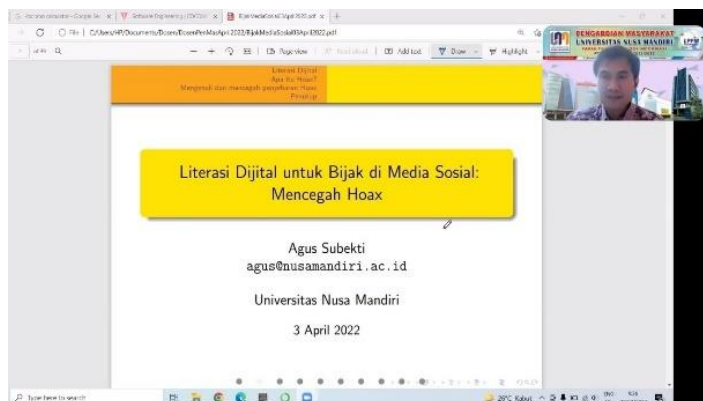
File | C:/Users/HP/Documents/Dosen/DosenPenMasApril2022/BijakMediaSosial03April2022.pdf

Page view | Read aloud | Add text | Draw | Highlight

Literasi Dijital
Apa Itu Hoax?
Mengenali dan mencegah penyebaran Hoax
Penutup

Literasi Dijital untuk Bijak di Media Sosial: Mencegah Hoax

Agus Subekti
agus@nusamandiri.ac.id

Universitas Nusa Mandiri

3 April 2022

PENGABDIAN MASYARAKAT
UNIVERSITAS NUSA MANDIRI

Type here to search

29°C Kabut